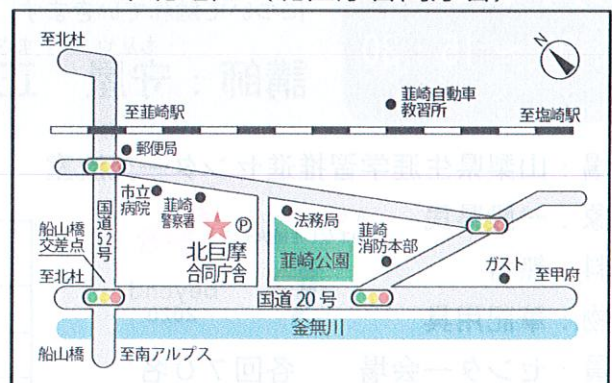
至北杜

至韮崎駅

韮崎自動車教習所

至塩崎駅

郵便局

市立病院

韮崎警察署

国道52号

北巨摩合同庁舎

法務局

韮崎公園

韮崎消防本部

船山橋交差点

ガスト

至甲府

至北杜

国道20号

釜無川

船山橋

至南アルプス